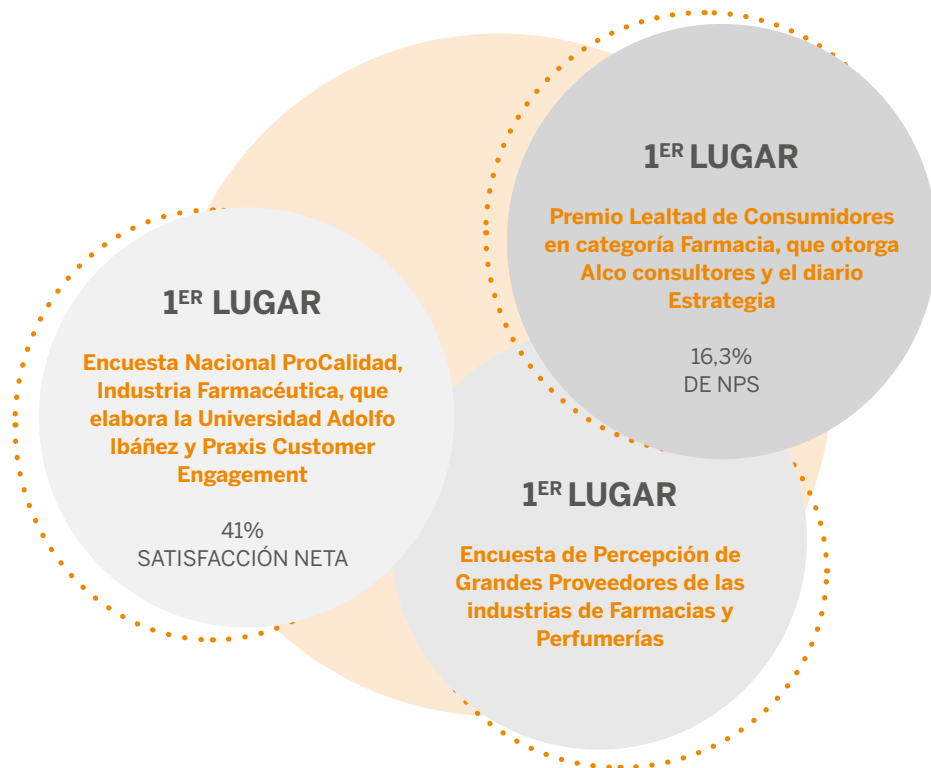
1$^{ER}$ LUGAR

Premio Lealtad de Consumidores en categoría Farmacia, que otorga Alco consultores y el diario Estrategia

16,3%
DE NPS

1$^{ER}$ LUGAR

Encuesta Nacional ProCalidad, Industria Farmacéutica, que elabora la Universidad Adolfo Ibáñez y Praxis Customer Engagement

41%
SATISFACCIÓN NETA

1$^{ER}$ LUGAR

Encuesta de Percepción de Grandes Proveedores de las industrias de Farmacias y Perfumerías